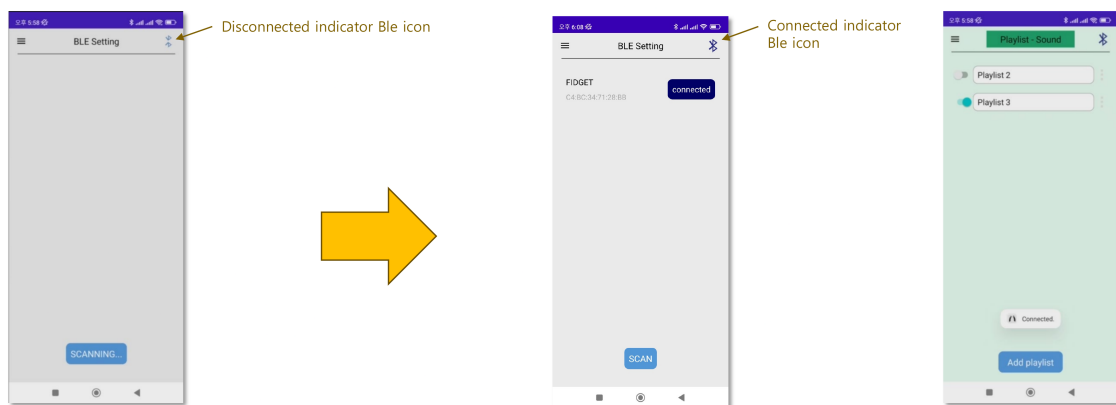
오후 5:58

BLE Setting

Disconnected indicator Ble icon

SCANNING...

오후 6:08

BLE Setting

Connected indicator Ble icon

FIDGET

C4:8C:34:71:28:B8

connected

SCAN

오후 5:58

Playlist - Sound

Playlist 2

Playlist 3

Connected.

Add playlist